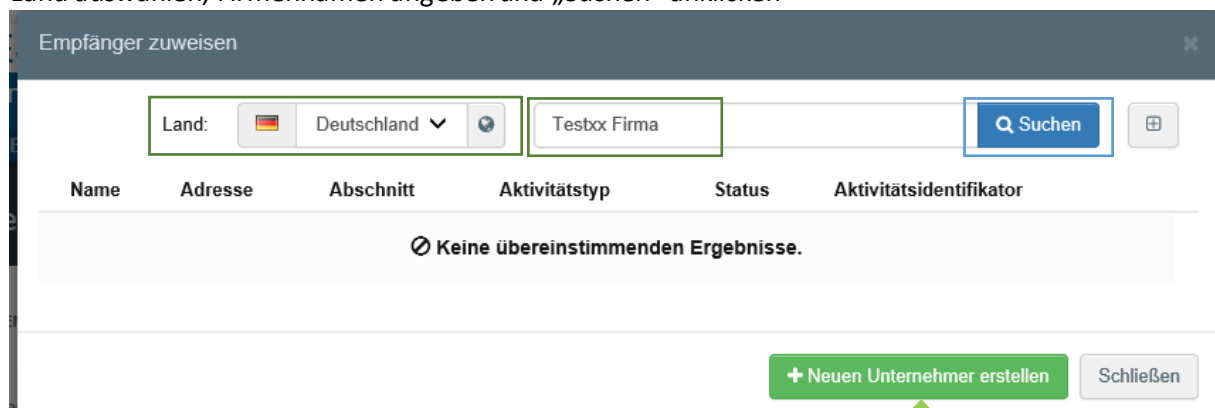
Land auswählen, Firmennamen angeben und „Suchen" anklicken

Empfänger zuweisen

Land: Deutschland

Testxx Firma

Suchen

| Name | Adresse | Abschnitt | Aktivitätstyp | Status | Aktivitätsidentifikator |
|---|---|---|---|---|---|

Keine übereinstimmenden Ergebnisse.

+ Neuen Unternehmer erstellen

Schließen